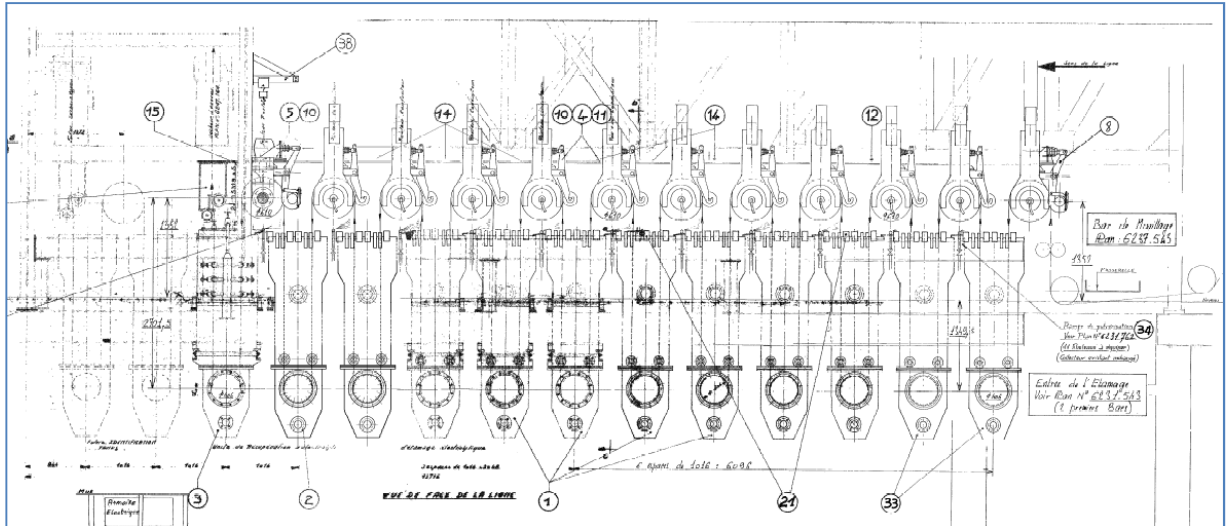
38
15
5 10
14
10 4 11
14
12
8
sens de la ligne
Bac de Mouillage
Plan 6237.565
1350
Pompe de galvanisation
Voir Plan N° 6237.762
34
Entrée de l'Etamage
Voir Plan N° 6237.563
(2 premiers Bacs)
3
2
1
21
33
VUE DE FACE DE LA LIGNE
Armoire Electrique
Unité de Récupération